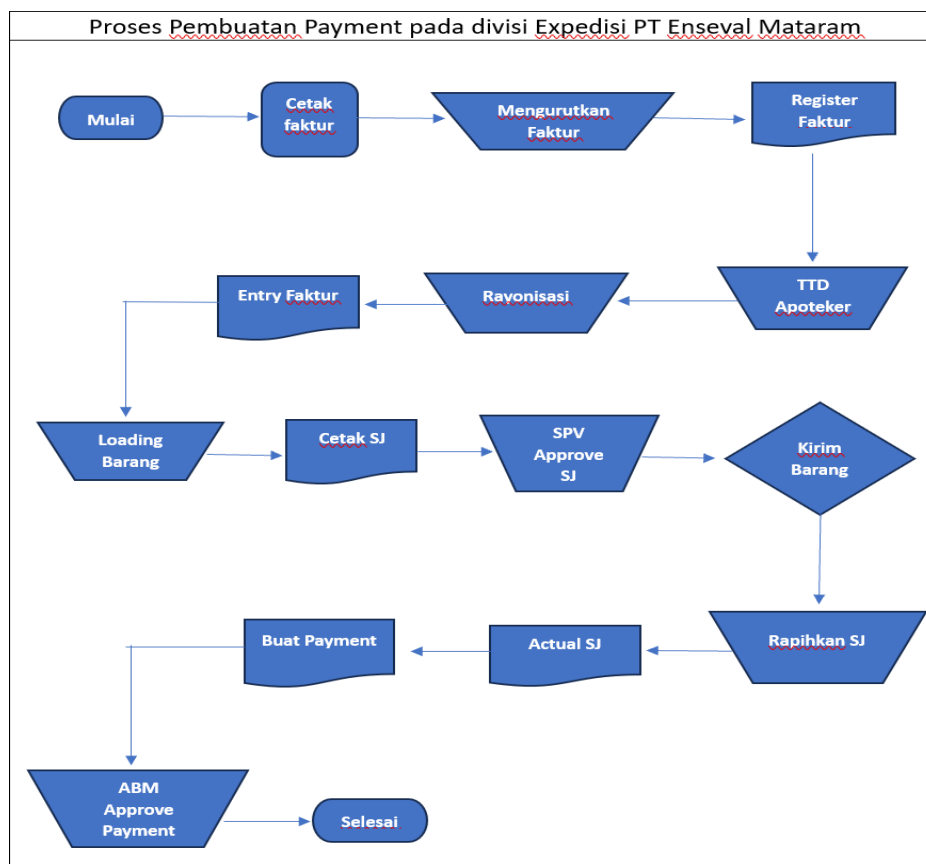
Proses Pembuatan Payment pada divisi Expedisi PT Enseval Mataram

Mulai

Cetak faktur

Mengurutkan Faktur

Register Faktur

TTD Apoteker

Rayonisasi

Entry Faktur

Loading Barang

Cetak SJ

SPV Approve SJ

Kirim Barang

Rapihkan SJ

Actual SJ

Buat Payment

ABM Approve Payment

Selesai